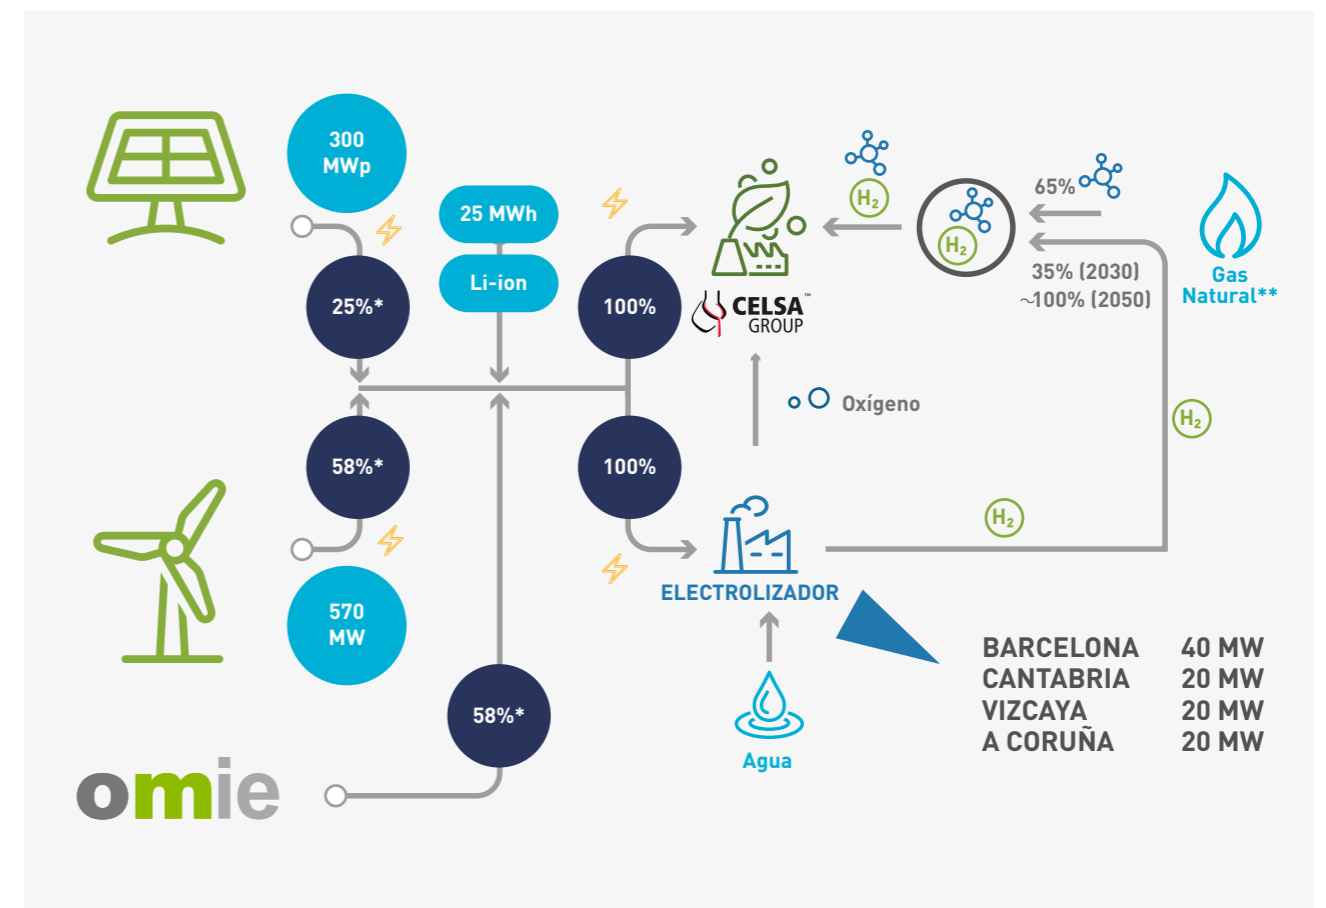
300 MWp

25 MWh

Li-ion

25%*

100%

CELSA™ GROUP

$H_2$

$H_2$

65%

35% (2030)
~100% (2050)

Gas Natural**

Oxígeno

58%*

100%

$H_2$

$H_2$

ELECTROLIZADOR

570 MW

58%*

Agua

omie

| | |
|---|---|
| BARCELONA | 40 MW |
| CANTABRIA | 20 MW |
| VIZCAYA | 20 MW |
| A CORUÑA | 20 MW |